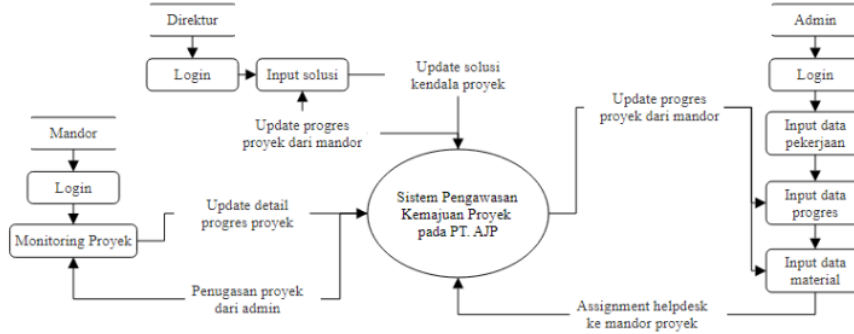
Direktur

Login

Input solusi

Update solusi kendala proyek

Update progres proyek dari mandor

Mandor

Login

Monitoring Proyek

Update detail progres proyek

Penugasan proyek dari admin

Sistem Pengawasan Kemajuan Proyek pada PT. AJP

Update progres proyek dari mandor

Assignment helpdesk ke mandor proyek

Admin

Login

Input data pekerjaan

Input data progres

Input data material